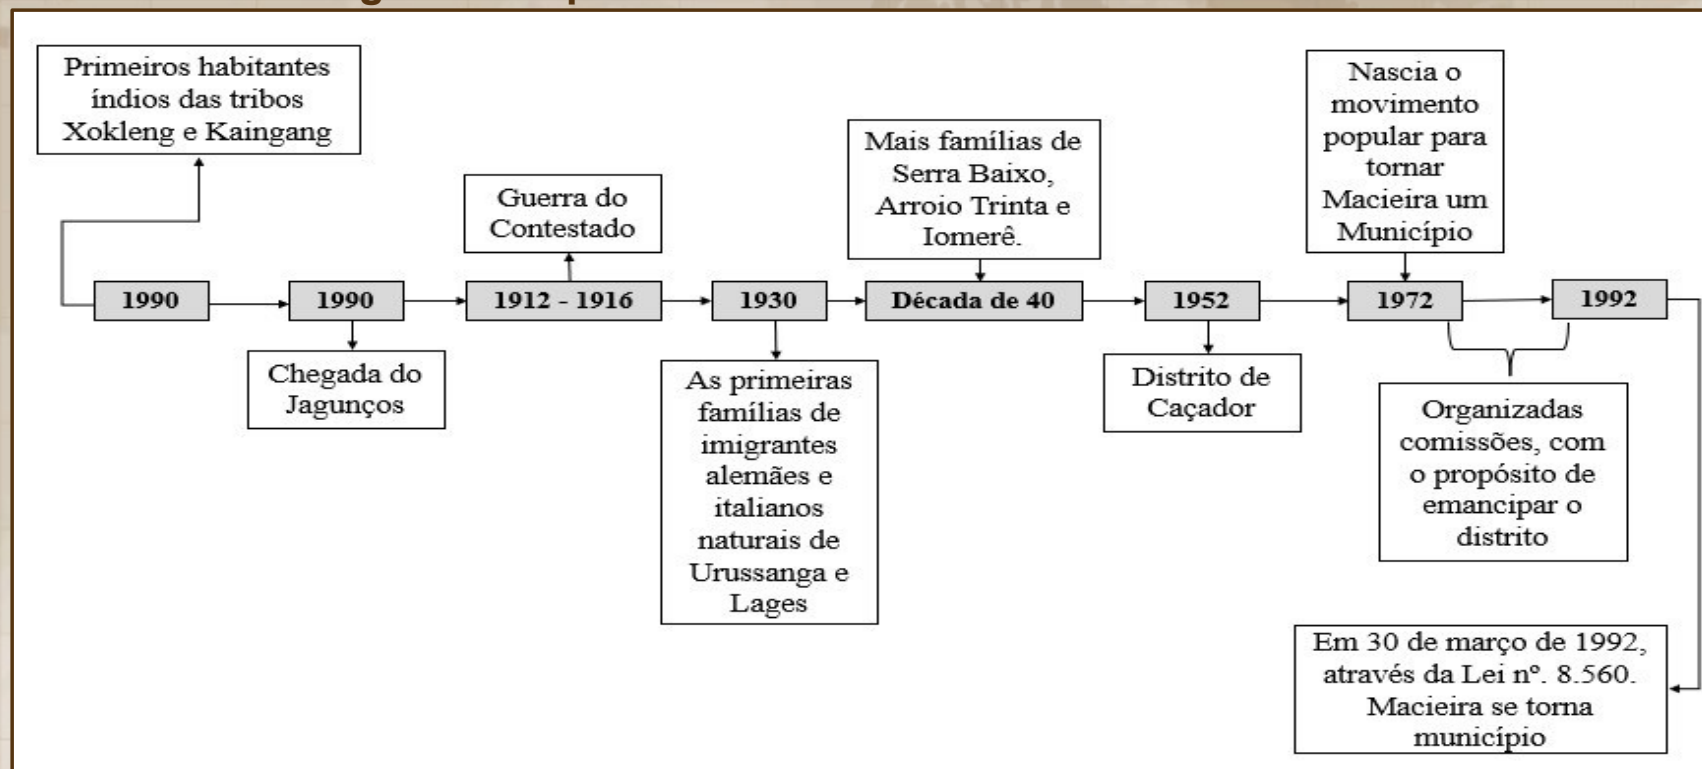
Primeiros habitantes índios das tribos Xokleng e Kaingang

1990

1990

Chegada do Jagunços

Guerra do Contestado

1912 - 1916

1930

As primeiras famílias de imigrantes alemães e italianos naturais de Urussanga e Lages

Mais famílias de Serra Baixo, Arroio Trinta e Iomerê.

Década de 40

1952

Distrito de Caçador

Nascia o movimento popular para tornar Macieira um Município

1972

1992

Organizadas comissões, com o propósito de emancipar o distrito

Em 30 de março de 1992, através da Lei nº. 8.560. Macieira se torna município